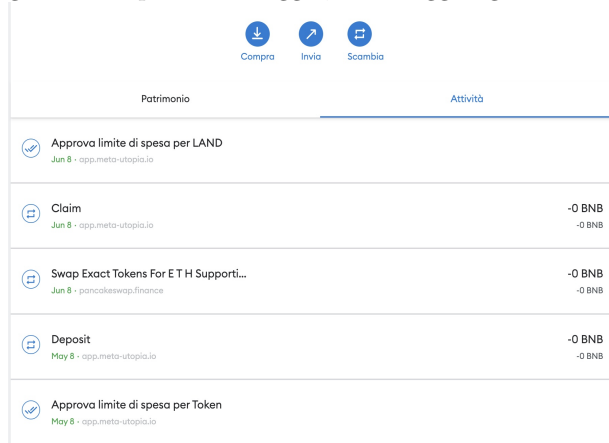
Compra Invia Scambia

Patrimonio

Attività

Approva limite di spesa per LAND
Jun 8 · app.meta-utopia.io

Claim
Jun 8 · app.meta-utopia.io
-0 BNB
-0 BNB

Swap Exact Tokens For E T H Supporti...
Jun 8 · pancakeswap.finance
-0 BNB
-0 BNB

Deposit
May 8 · app.meta-utopia.io
-0 BNB
-0 BNB

Approva limite di spesa per Token
May 8 · app.meta-utopia.io